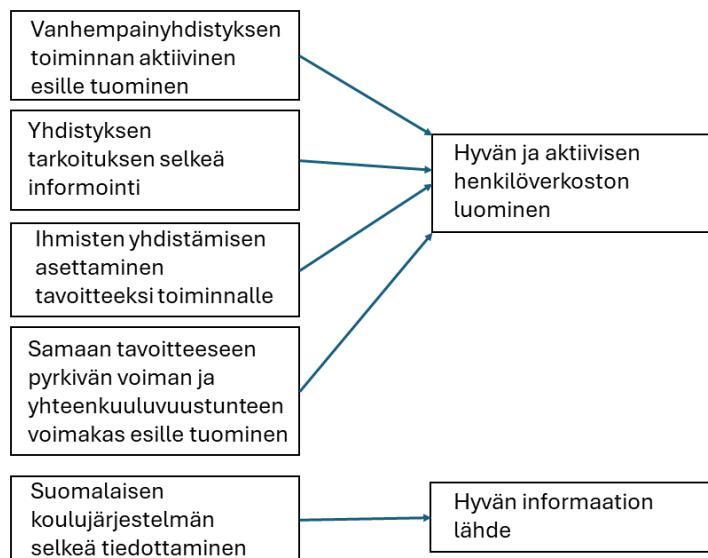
Vanhempainyhdistyksen toiminnan aktiivinen esille tuominen

Yhdistyksen tarkoituksen selkeä informointi

Ihmisten yhdistämisen asettaminen tavoitteeksi toiminnalle

Samaan tavoitteeseen pyrkivän voiman ja yhteenkuuluvuustunteen voimakas esille tuominen

Hyvän ja aktiivisen henkilöverkoston luominen

Suomalaisen koulujärjestelmän selkeä tiedottaminen

Hyvän informaation lähde